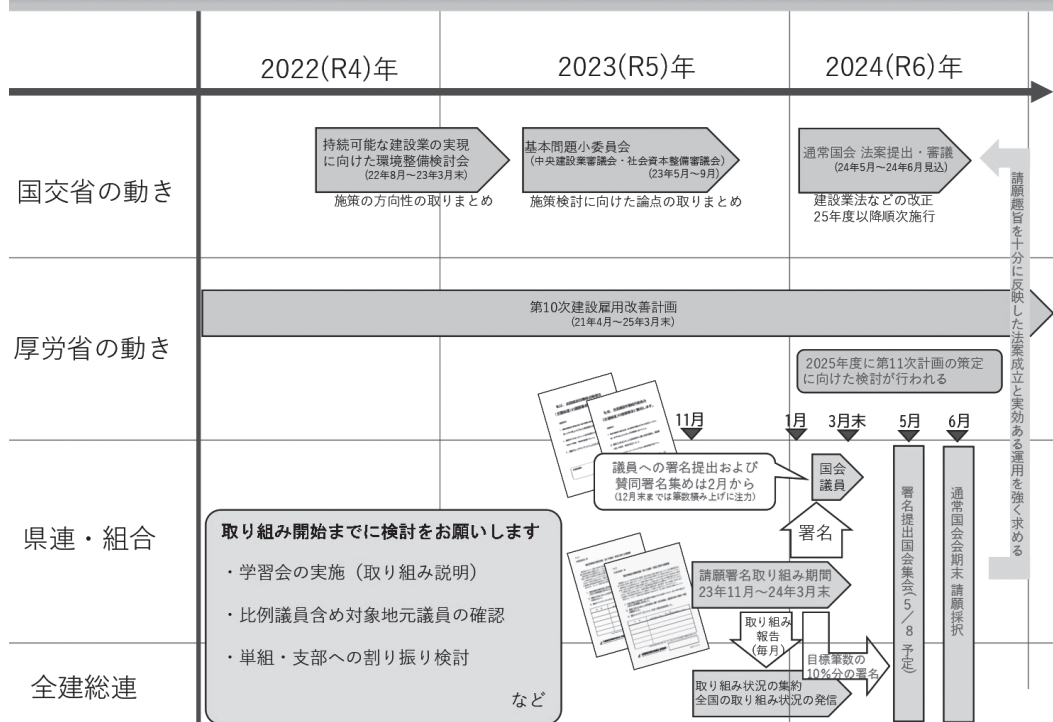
2022(R4)年

2023(R5)年

2024(R6)年

国交省の動き

持続可能な建設業の実現に向けた環境整備検討会
(22年8月～23年3月末)

施策の方向性の取りまとめ

基本問題小委員会
(中央建設業審議会・社会資本整備審議会)
(23年5月～9月)

施策検討に向けた論点の取りまとめ

通常国会 法案提出・審議
(24年5月～24年6月見込)

建設業法などの改正
25年度以降順次施行

請願趣旨を十分に反映した法案成立と実効ある運用を強く求める

厚労省の動き

第10次建設雇用改善計画
(21年4月～25年3月末)

2025年度に第11次計画の策定に向けた検討が行われる

11月

1月

3月末

5月

6月

議員への署名提出および賛同署名集めは2月から
(12月末までは筆数積み上げに注力)

国会議員

署名

署名提出国会集会(5／8予定)

通常国会会期末 請願採択

県連・組合

取り組み開始までに検討をお願いします

・学習会の実施（取り組み説明）

・比例議員含め対象地元議員の確認

・単組・支部への割り振り検討

など

請願署名取り組み期間
23年11月～24年3月末

取り組み報告
(毎月)

目標筆数の10%分の署名

全建総連

取り組み状況の集約
全国の取り組み状況の発信